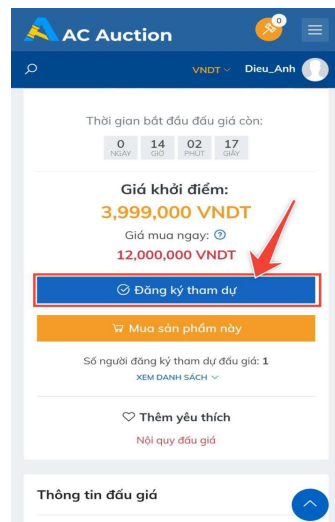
AC Auction

0

VNDT Dieu_Anh

Thời gian bắt đầu đấu giá còn:

0 NGÀY
14 GIỜ
02 PHÚT
17 GIÂY

Giá khởi điểm:
3,999,000 VNDT

Giá mua ngay:
12,000,000 VNDT

Đăng ký tham dự

Mua sản phẩm này

Số người đăng ký tham dự đấu giá: 1
XEM DANH SÁCH

Thêm yêu thích
Nội quy đấu giá

Thông tin đấu giá